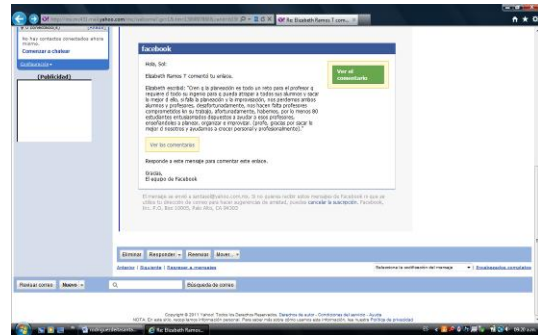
Re: Elizabeth Ramos T com...

No hay contactos conectados ahora mismo.

Comenzar a chatear

[Publicidad]

facebook

Hola, Sol:

Elizabeth Ramos T comentó tu enlace.

Elizabeth escribió: "Creo q la planeación es todo un reto para el profesor q requiere d todo su ingenio para q pueda atrapar a todos sus alumnos y sacar lo mejor d ello, q falte la planeación y la improvisación, nos perdemos ambos alumnos y profesores, desafortunadamente, nos hacen falta profesores comprometidos en su trabajo, afortunadamente, habemos, por lo menos 80 estudiantes entusiasmados dispuestos a ayudar a esos profesores, enseñandoles a planear, organizar e improvisar. (profe, gracias por sacar lo mejor d nosotros y ayudarnos a crecer personal y profesionalmente)."

Ver el comentario

Ver los comentarios

Responde a este mensaje para comentar este enlace.

Gracias,
El equipo de Facebook

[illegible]

Eliminar | Responder | Reenviar | Mover...

Anterior | Siguiente | Regresar a mensajes

Buscar correo | Buscar en la web | Búsqueda de correo

Copyright © 2011 Yahoo! Todos los Derechos Reservados. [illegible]